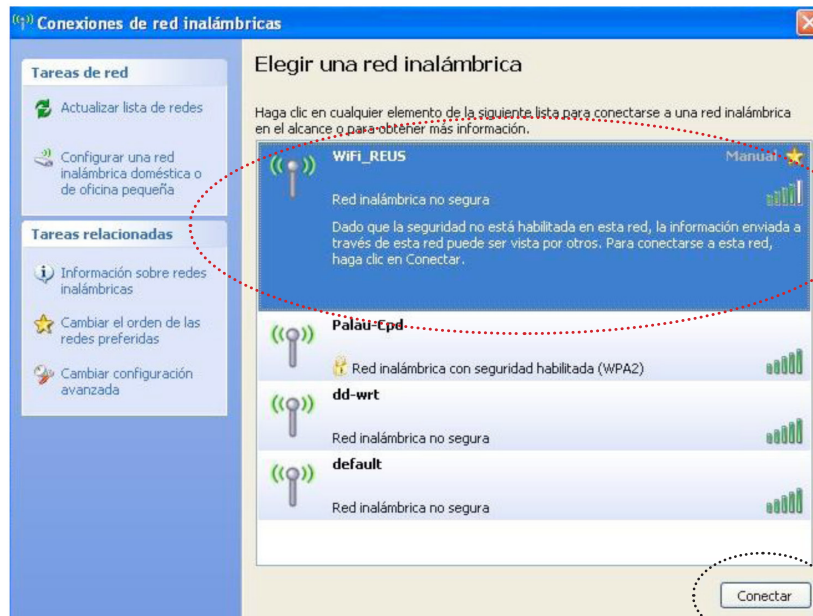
Conexiones de red inalámbricas

Tareas de red

Actualizar lista de redes

Configurar una red inalámbrica doméstica o de oficina pequeña

Tareas relacionadas

Información sobre redes inalámbricas

Cambiar el orden de las redes preferidas

Cambiar configuración avanzada

Elegir una red inalámbrica

Haga clic en cualquier elemento de la siguiente lista para conectarse a una red inalámbrica en el alcance o para obtener más información.

WiFi_REUS
Manual
Red inalámbrica no segura
Dado que la seguridad no está habilitada en esta red, la información enviada a través de esta red puede ser vista por otros. Para conectarse a esta red, haga clic en Conectar.

Palau-Cpd
Red inalámbrica con seguridad habilitada (WPA2)

dd-wrt
Red inalámbrica no segura

default
Red inalámbrica no segura

Conectar